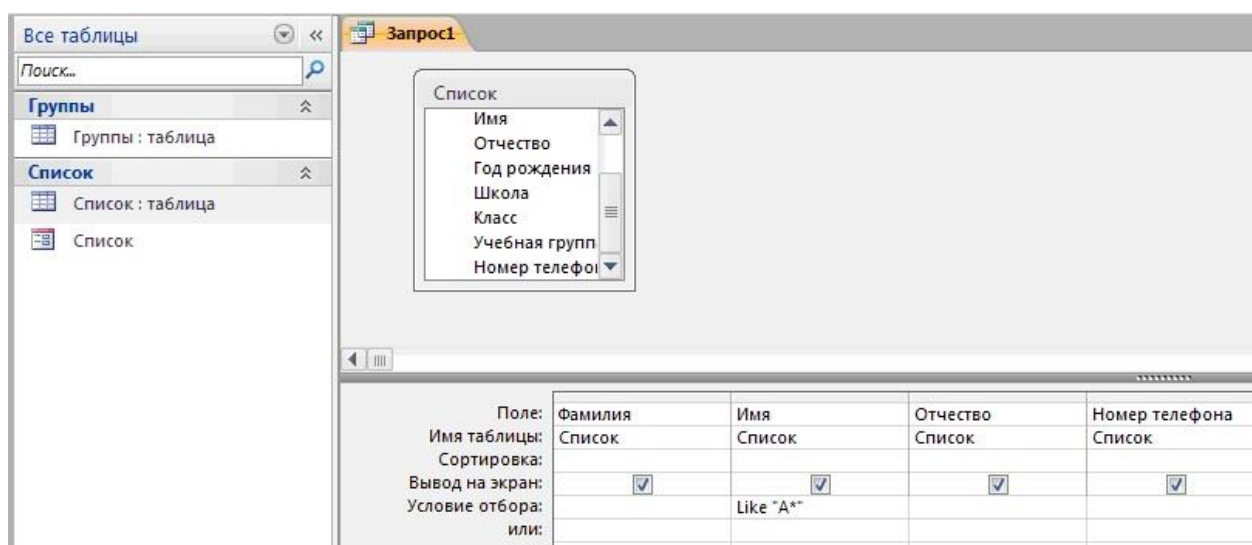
Все таблицы

Поиск...

Группы

Группы : таблица

Список

Список : таблица

Список

Запрос1

Список

Имя
Отчество
Год рождения
Школа
Класс
Учебная групп
Номер телефо

| | | | | |
|---|---|---|---|---|
| Поле: | Фамилия | Имя | Отчество | Номер телефона |
| Имя таблицы: | Список | Список | Список | Список |
| Сортировка: | | | | |
| Вывод на экран: | ☑ | ☑ | ☑ | ☑ |
| Условие отбора: | | Like "A*" | | |
| или: | | | | |